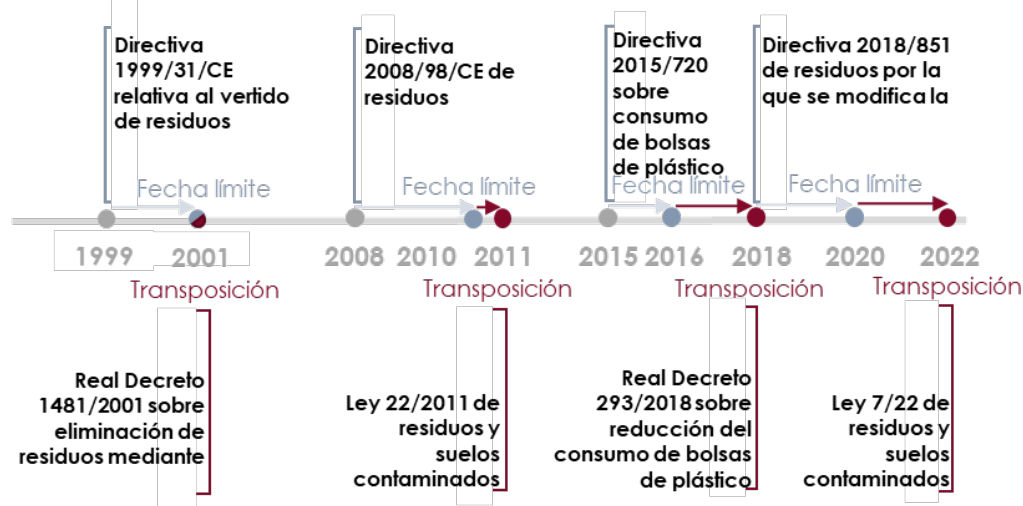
Directiva 1999/31/CE relativa al vertido de residuos

Directiva 2008/98/CE de residuos

Directiva 2015/720 sobre consumo de bolsas de plástico

Directiva 2018/851 de residuos por la que se modifica la

Fecha límite

Fecha límite

Fecha límite

Fecha límite

1999 2001 2008 2010 2011 2015 2016 2018 2020 2022

Transposición

Transposición

Transposición

Transposición

Real Decreto 1481/2001 sobre eliminación de residuos mediante

Ley 22/2011 de residuos y suelos contaminados

Real Decreto 293/2018 sobre reducción del consumo de bolsas de plástico

Ley 7/22 de residuos y suelos contaminados